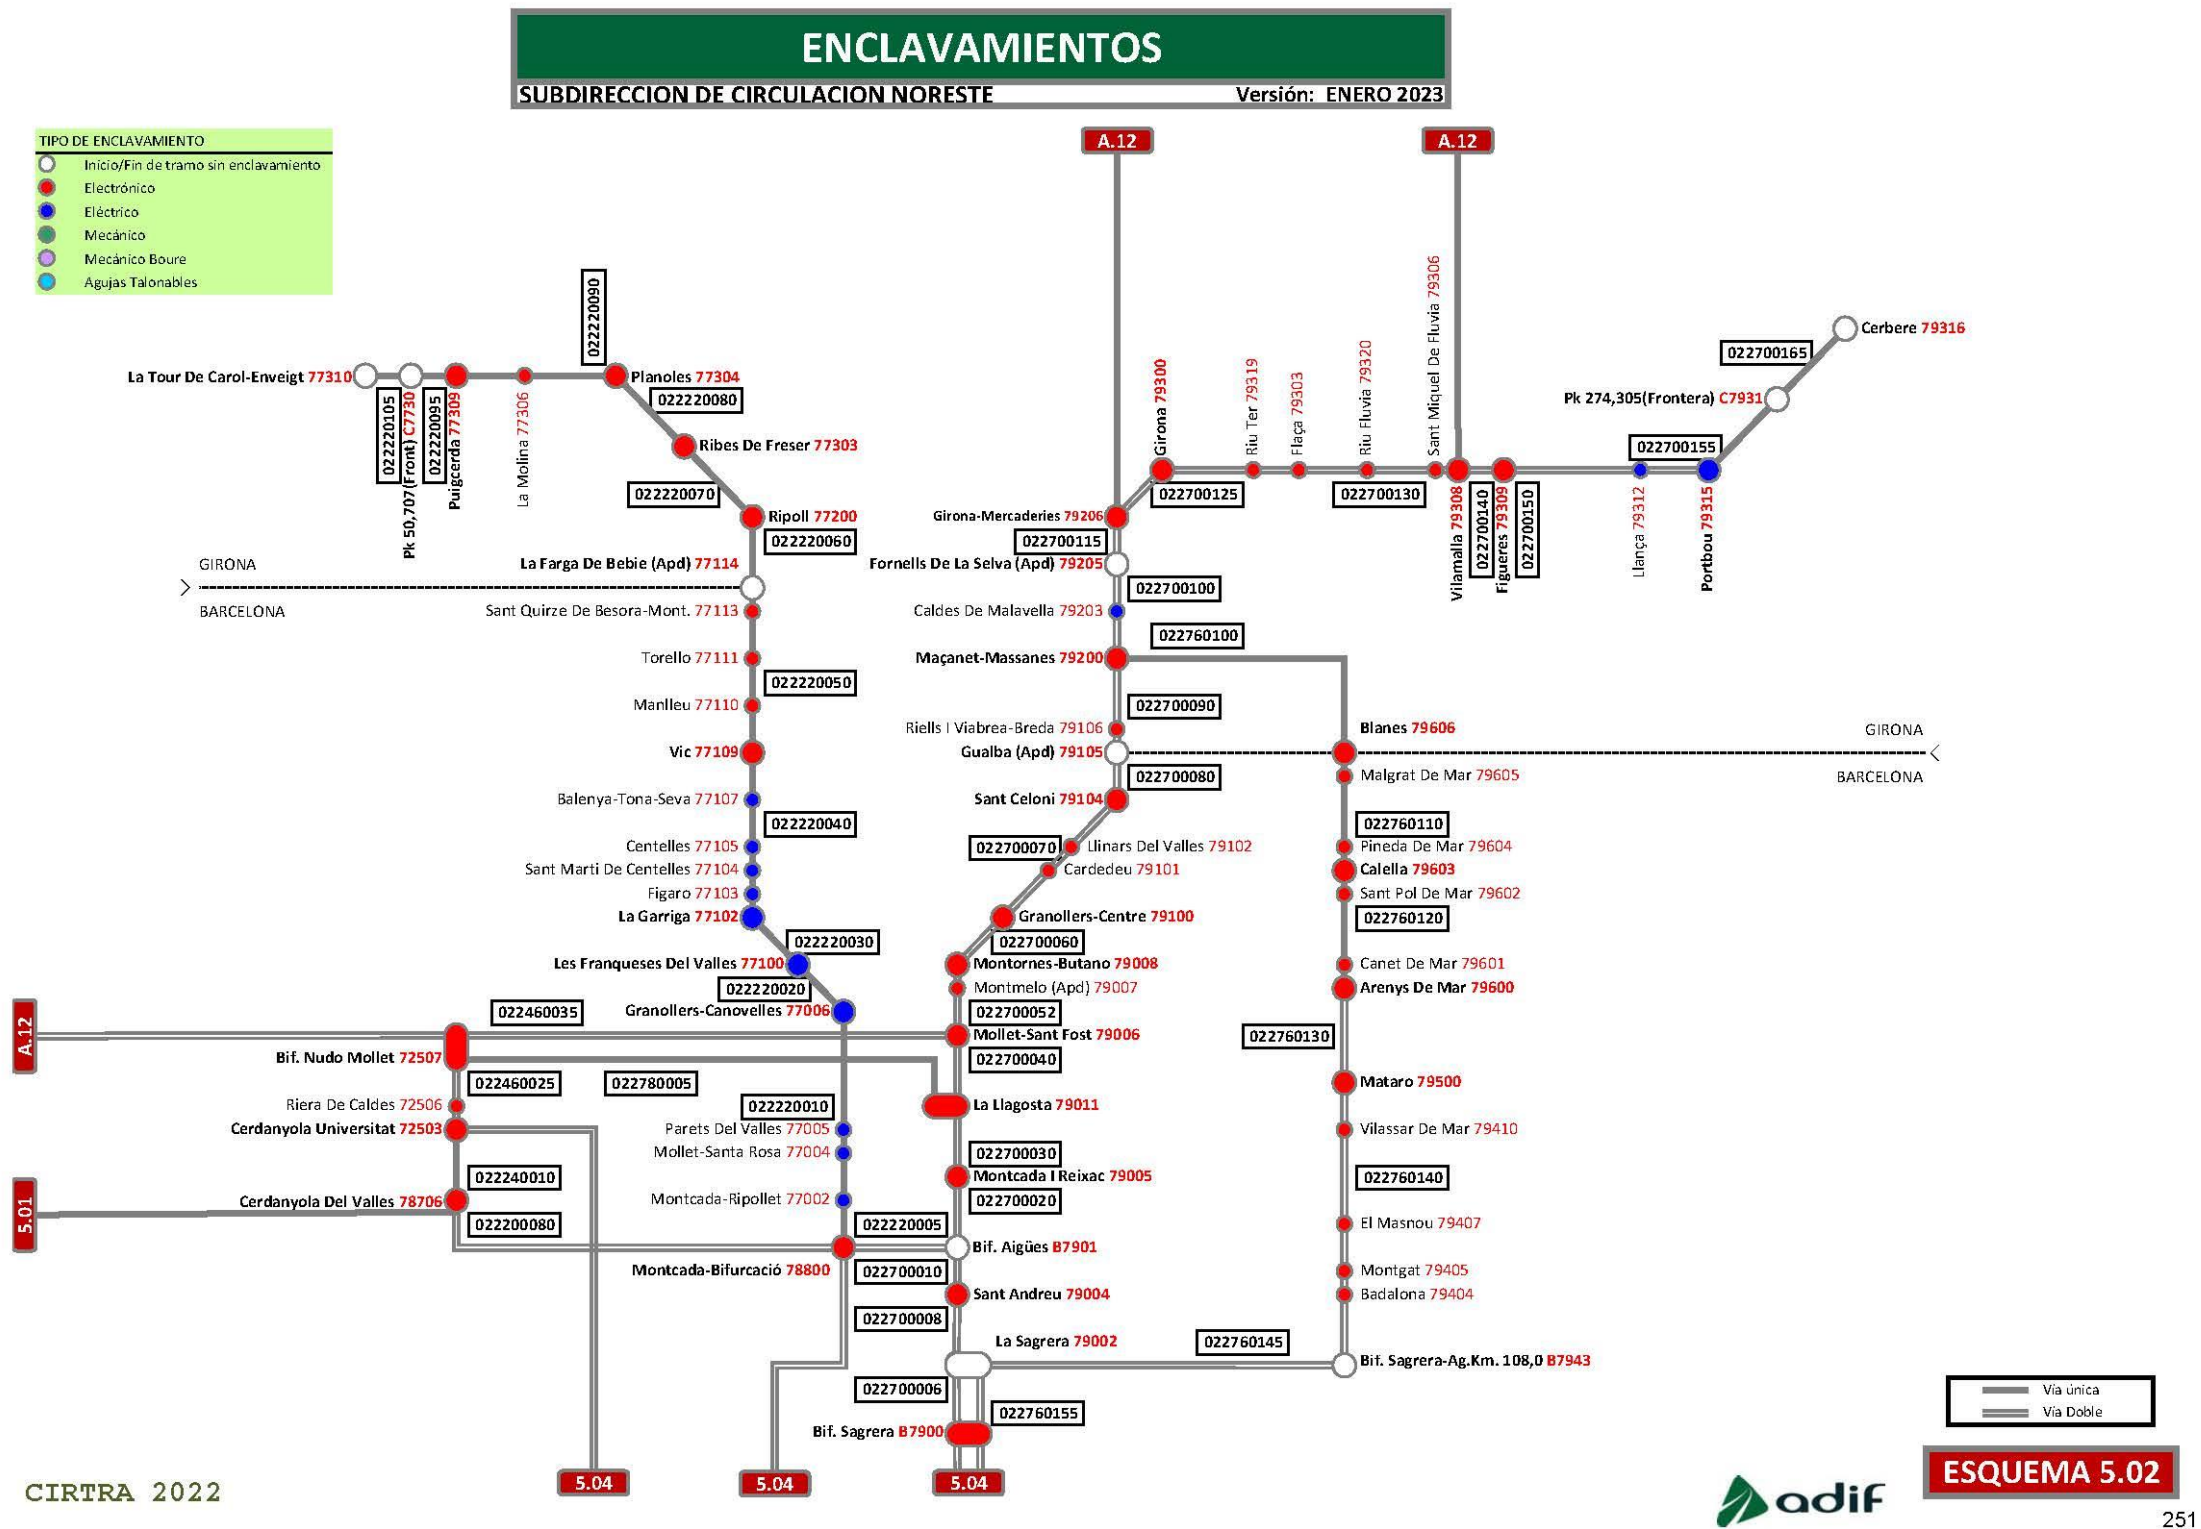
ENCLAVAMIENTOS
SUBDIRECCION DE CIRCULACION NORESTE
Versión: ENERO 2023

TIPO DE ENCLAVAMIENTO
Inicio/Fin de tramo sin enclavamiento
Electrónico
Eléctrico
Mecánico
Mecánico Boure
Agujas Talonables

A.12
A.12

La Tour De Carol-Enveigt 77310
022220105
Pk 50,707(Front) C7730
022220095
Puigcerda 77309
La Molina 77306
022220090
Planoles 77304
022220080
Ribes De Freser 77303
022220070
Ripoll 77200
022220060
GIRONA
BARCELONA
La Farga De Bebie (Apd) 77114
Sant Quirze De Besora-Mont. 77113
Torello 77111
022220050
Manlleu 77110
Vic 77109
Balenya-Tona-Seva 77107
022220040
Centelles 77105
Sant Marti De Centelles 77104
Figaro 77103
La Garriga 77102
022220030
Les Franqueses Del Valles 77100
022220020
Granollers-Canovelles 77006
022460035
A.12
Bif. Nudo Mollet 72507
022460025
022780005
Riera De Caldes 72506
Cerdanyola Universitat 72503
022220010
Parets Del Valles 77005
Mollet-Santa Rosa 77004
022240010
5.01
Cerdanyola Del Valles 78706
022200080
Montcada-Ripollet 77002
022220005
Montcada-Bifurcació 78800

Girona 79300
Riu Ter 79319
Flaça 79303
Riu Fluvia 79320
Sant Miquel De Fluvia 79306
Girona-Mercaderies 79206
022700125
022700130
022700115
Fornells De La Selva (Apd) 79205
022700100
Caldes De Malavella 79203
022760100
Maçanet-Massanes 79200
022700090
Riells I Viabrea-Breda 79106
Gualba (Apd) 79105
022700080
Sant Celoni 79104
022700070
Llinars Del Valles 79102
Cardedeu 79101
Granollers-Centre 79100
022700060
Montornes-Butano 79008
Montmelo (Apd) 79007
022700052
Mollet-Sant Fost 79006
022700040
La Llagosta 79011
022700030
Montcada I Reixac 79005
022700020
Bif. Aigües B7901
022700010
Sant Andreu 79004
022700008
La Sagrera 79002
022760145
022700006
022760155
Bif. Sagrera B7900

Vilamalla 79308
022700140
Figueres 79309
022700150
Llança 79312
022700155
Portbou 79315
Pk 274,305(Frontera) C7931
022700165
Cerbere 79316

Blanes 79606
GIRONA
BARCELONA
Malgrat De Mar 79605
022760110
Pineda De Mar 79604
Calella 79603
Sant Pol De Mar 79602
022760120
Canet De Mar 79601
Arenys De Mar 79600
022760130
Mataro 79500
Vilassar De Mar 79410
022760140
El Masnou 79407
Montgat 79405
Badalona 79404
Bif. Sagrera-Ag.Km. 108,0 B7943

Vía única
Vía Doble

5.04
5.04
5.04

CIRTRA 2022
adif
ESQUEMA 5.02
251